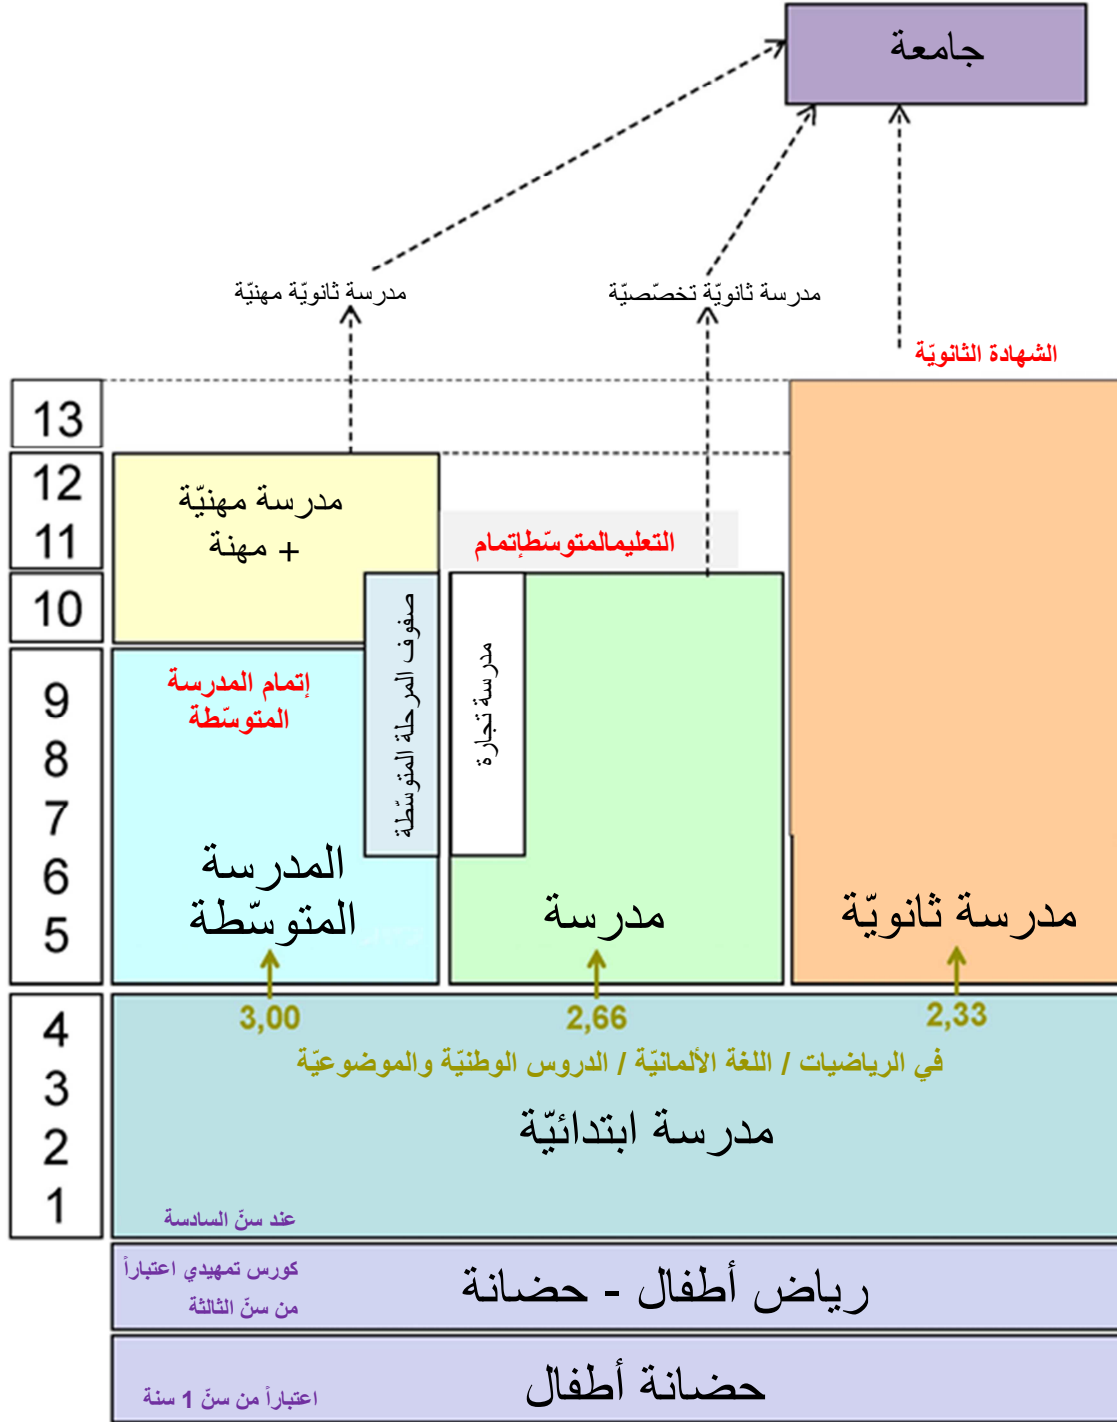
جامعة

مدرسة ثانويّة مهنيّة

مدرسة ثانويّة تخصّصيّة

الشهادة الثانويّة

13

12

11

10

9

8

7

6

5

4

3

2

1

مدرسة مهنيّة + مهنة

التعليمالمتوسّطإتمام

صفوف المرحلة المتوسّطة

مدرسة تجارة

إتمام المدرسة المتوسّطة

المدرسة المتوسّطة

مدرسة

مدرسة ثانويّة

3,00

2,66

2,33

في الرياضيات / اللغة الألمانيّة / الدروس الوطنيّة والموضوعيّة

مدرسة ابتدائيّة

عند سنّ السادسة

كورس تمهيدي اعتباراً من سنّ الثالثة

رياض أطفال - حضانة

اعتباراً من سنّ 1 سنة

حضانة أطفال